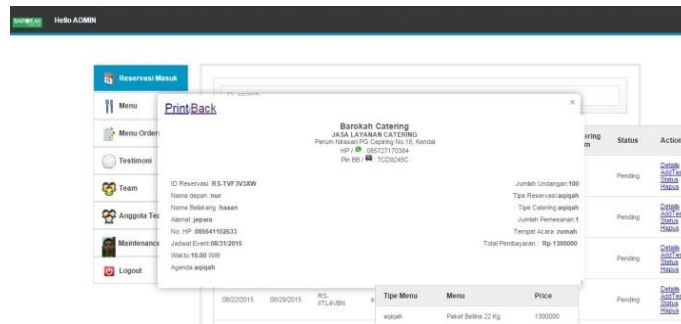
BAROKAH Hello ADMIN

Reservasi Masuk
Menu
Menu Order
Testimoni
Team
Anggota Te
Maintenance
Logout

Search

Print Back

×

Barokah Catering
JASA LAYANAN CATERING
Perum Nirasari PG Cepiring No.18, Kendal
HP / 085727170384
Pin BB / 7CD9245C

ID Reservasi : RS-TVF3V3XW
Nama depan : nur
Nama Belakang : hasan
Alamat : jepara
No. HP : 085641102633
Jadwal Event : 08/31/2015
Waktu : 10.00 WIB
Agenda : aqiqah

Jumlah Undangan : 100
Tipe Reservasi : aqiqah
Tipe Catering : aqiqah
Jumlah Pemesanan : 1
Tempat Acara : rumah
Total Pembayaran : Rp 1300000

| Tipe Menu | Menu | Price |
|---|---|---|
| aqiqah | Paket Betina 22 Kg | 1300000 |

ering m | Status | Action
Pending | Details AddTe Status Hapus
Pending | Details AddTe Status Hapus
Pending | Details AddTe Status Hapus
08/22/2015 | 08/29/2015 | RS-VTL4VBN | Pending | Details AddTe Status Hapus